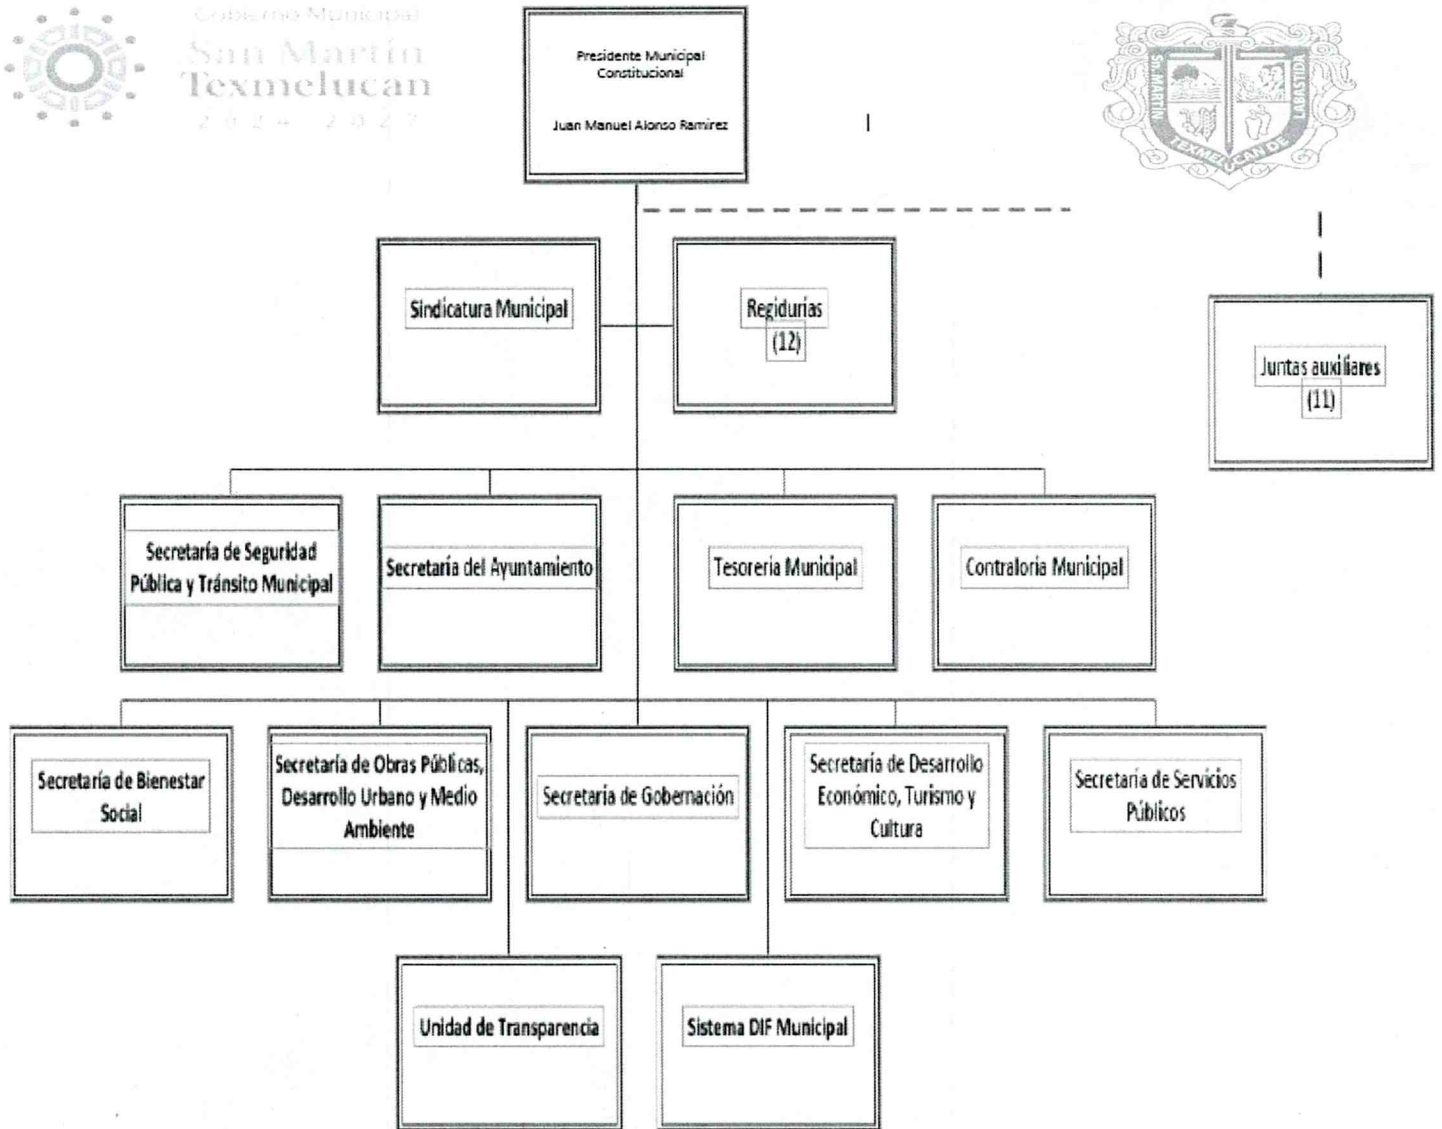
Gobierno Municipal
San Martín
Texmelucan
2024 - 2027

Presidente Municipal Constitucional

Juan Manuel Alonso Ramírez

SN. MARTIN TEXMELUCAN DE LABASTIDA

Sindicatura Municipal

Regidurías (12)

Juntas auxiliares (11)

Secretaría de Seguridad Pública y Tránsito Municipal

Secretaría del Ayuntamiento

Tesorería Municipal

Contraloría Municipal

Secretaría de Bienestar Social

Secretaría de Obras Públicas, Desarrollo Urbano y Medio Ambiente

Secretaría de Gobernación

Secretaría de Desarrollo Económico, Turismo y Cultura

Secretaría de Servicios Públicos

Unidad de Transparencia

Sistema DIF Municipal